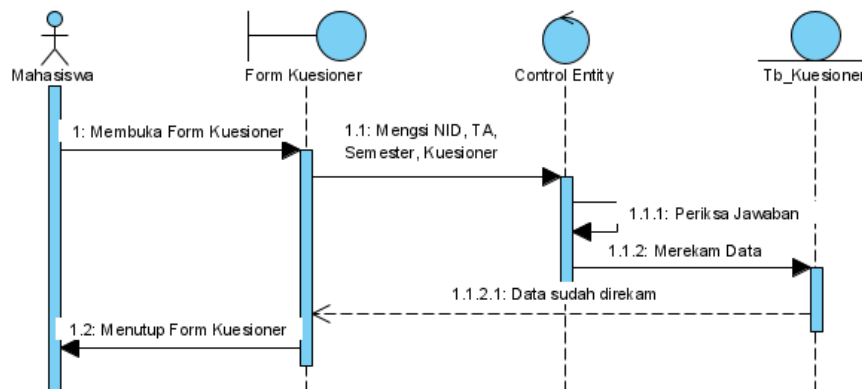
Mahasiswa

Form Kuesioner

Control Entity

Tb_Kuesioner

1: Membuka Form Kuesioner

1.1: Mengsi NID, TA, Semester, Kuesioner

1.1.1: Periksa Jawaban

1.1.2: Merekam Data

1.1.2.1: Data sudah direkam

1.2: Menutup Form Kuesioner